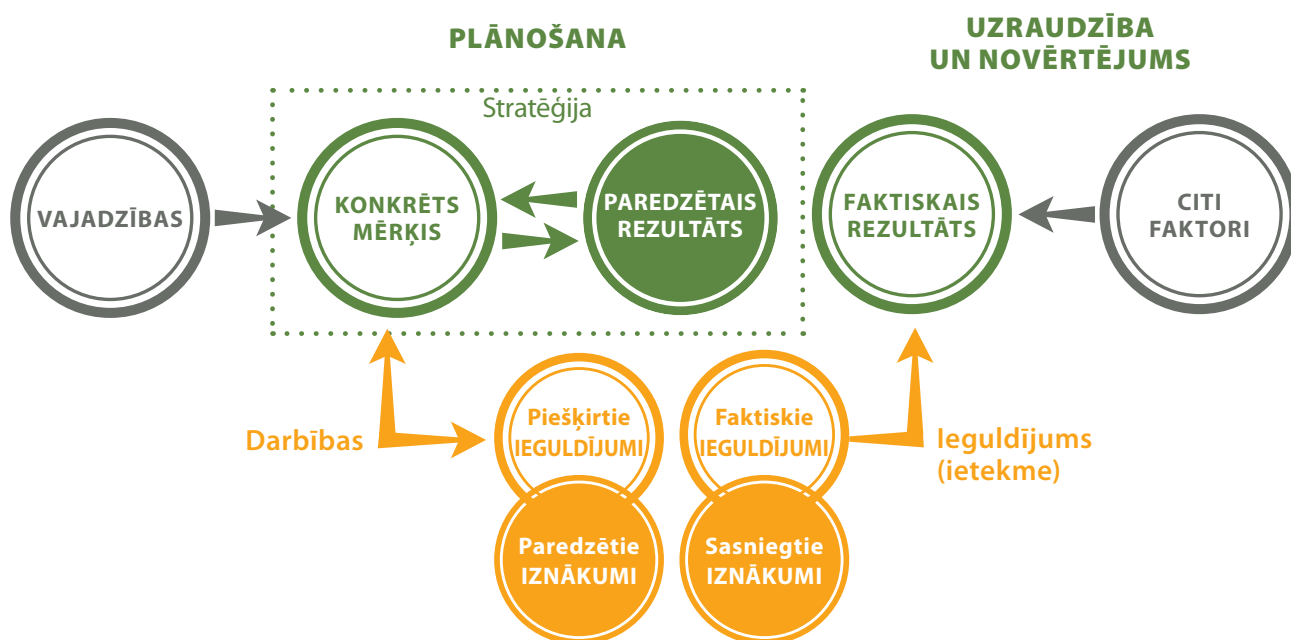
PLĀNOŠANA

UZRAUDZĪBA UN NOVĒRTĒJUMS

Stratēģija

VAJADZĪBAS

KONKRĒTS MĒRĶIS

PAREDZĒTAIS REZULTĀTS

FAKTISKAIS REZULTĀTS

CITI FAKTORI

Darbības

Piešķirtie IEGULDĪJUMI

Faktiskie IEGULDĪJUMI

Ieguldījums (ietekme)

Paredzētie IZNĀKUMI

Sasniegtie IZNĀKUMI